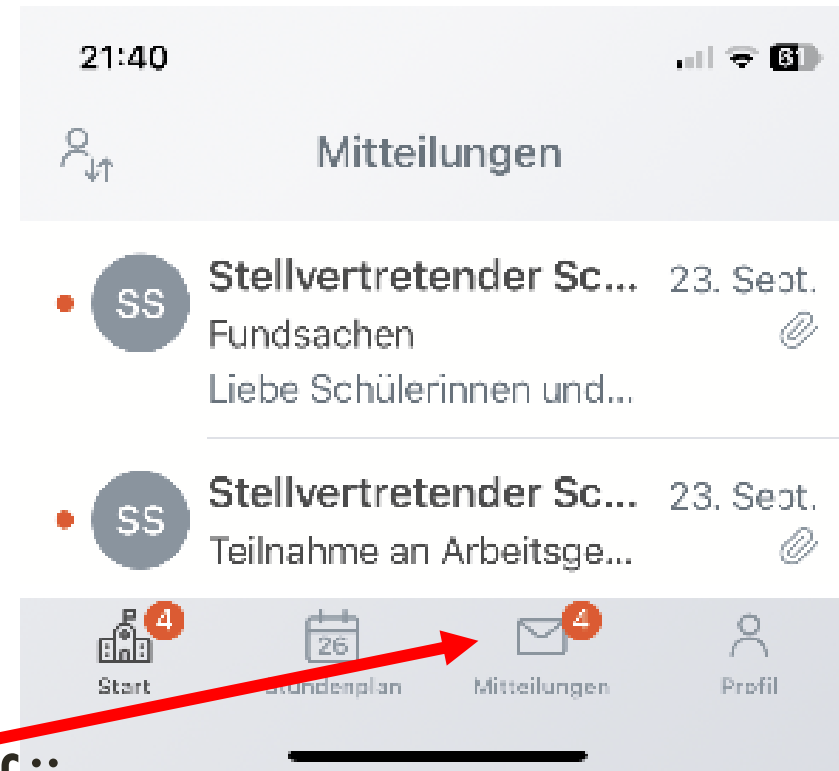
21:40

61

Mitteilungen

SS Stellvertretender Sc... 23. Sept.
Fundsachen
Liebe Schülerinnen und...

SS Stellvertretender Sc... 23. Sept.
Teilnahme an Arbeitsge...

4
Start

26
Stundenplan

4
Mitteilungen

Profil

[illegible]